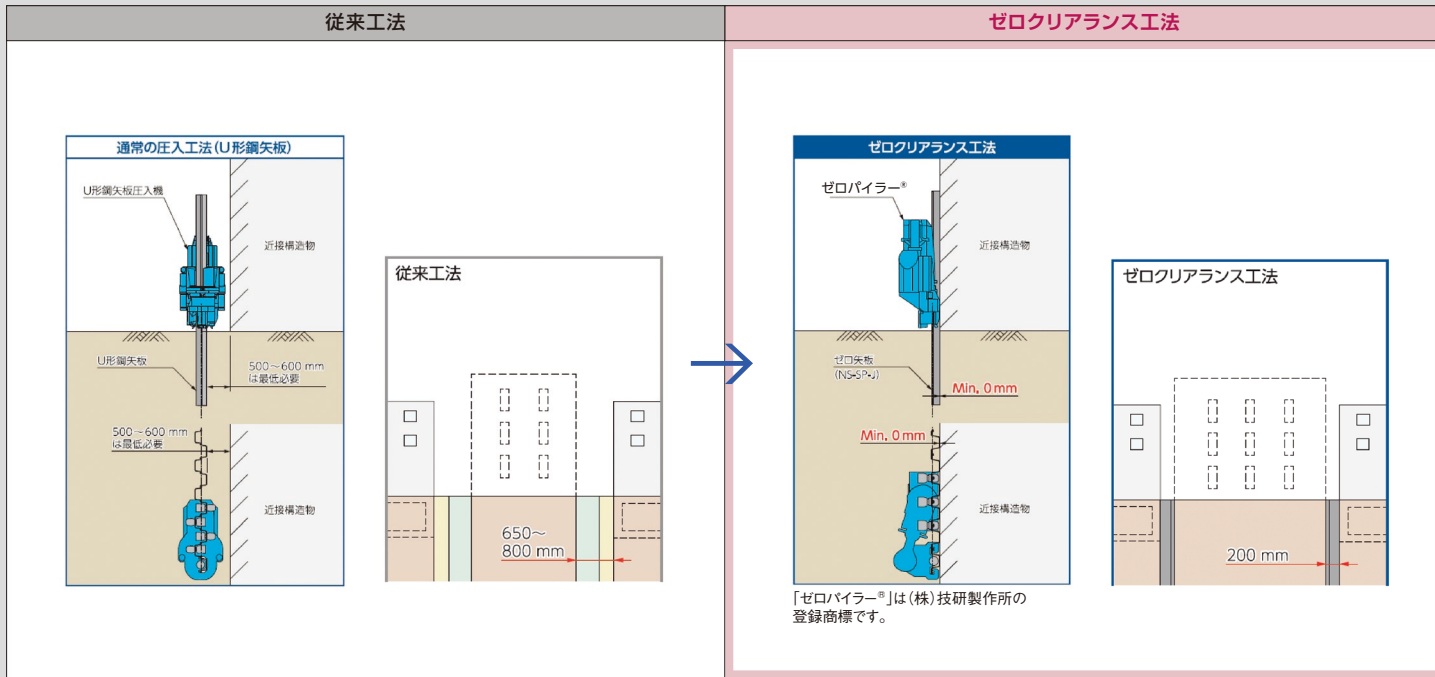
従来工法

ゼロクリアランス工法

通常の圧入工法（U形鋼矢板）

U形鋼矢板圧入機

近接構造物

U形鋼矢板

500～600 mm は最低必要

500～600 mm は最低必要

近接構造物

従来工法

650～ 800 mm

ゼロクリアランス工法

ゼロパイラー®

近接構造物

ゼロ矢板 (NS-SP-J)

Min. 0 mm

Min. 0 mm

近接構造物

「ゼロパイラー®」は（株）技研製作所の登録商標です。

ゼロクリアランス工法

200 mm